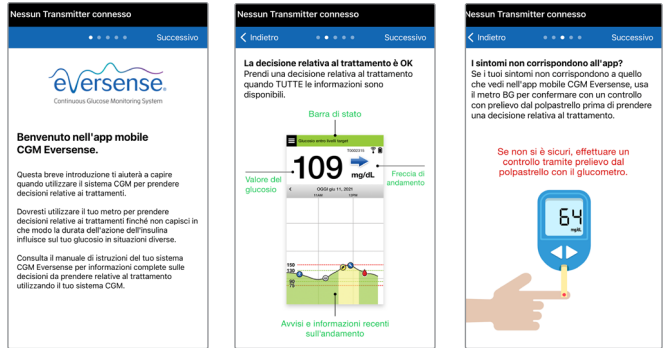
Nessun Transmitter connesso

Successivo

eversense
Continuous Glucose Monitoring System

Benvenuto nell'app mobile CGM Eversense.

Questa breve introduzione ti aiuterà a capire quando utilizzare il sistema CGM per prendere decisioni relative ai trattamenti.

Dovresti utilizzare il tuo metro per prendere decisioni relative ai trattamenti finché non capisci in che modo la durata dell'azione dell'insulina influisce sul tuo glucosio in situazioni diverse.

Consulta il manuale di istruzioni del tuo sistema CGM Eversense per informazioni complete sulle decisioni da prendere relative al trattamento utilizzando il tuo sistema CGM.

Nessun Transmitter connesso

Indietro

Successivo

La decisione relativa al trattamento è OK
Prendi una decisione relativa al trattamento quando TUTTE le informazioni sono disponibili.

Barra di stato

Glucosio entro livelli target

T0000310

109

mg/dL

Valore del glucosio

Freccia di andamento

OGGI giu 11, 2021

11AM

12PM

150

130

80

70

Avvisi e informazioni recenti sull'andamento

Nessun Transmitter connesso

Indietro

Successivo

I sintomi non corrispondono all'app?
Se i tuoi sintomi non corrispondono a quello che vedi nell'app mobile CGM Eversense, usa il metro BG per confermare con un controllo con prelievo dal polpastrello prima di prendere una decisione relativa al trattamento.

Se non si è sicuri, effettuare un controllo tramite prelievo dal polpastrello con il glucometro.

64

mg/dL